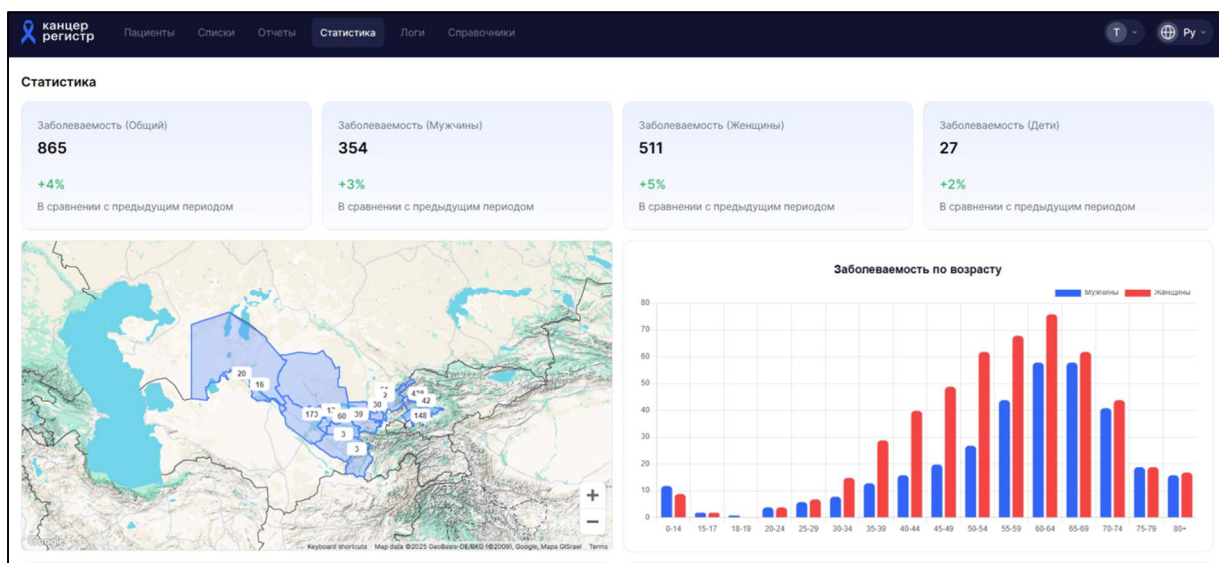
канцер регистр Пациенты Списки Отчеты Статистика Логи Справочники

T Ру

Статистика

Заболеваемость (Общий)
865
+4%
В сравнении с предыдущим периодом

Заболеваемость (Мужчины)
354
+3%
В сравнении с предыдущим периодом

Заболеваемость (Женщины)
511
+5%
В сравнении с предыдущим периодом

Заболеваемость (Дети)
27
+2%
В сравнении с предыдущим периодом

20
16
173
1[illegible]
60
39
30
3
3
2
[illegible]
42
148
+
−
Google
Keyboard shortcuts Map data ©2025 GeoBasis-DE/BKG (©2009), Google, Mapa GISrael Terms

Заболеваемость по возрасту

Мужчины Женщины

80
70
60
50
40
30
20
10
0

0-14 15-17 18-19 20-24 25-29 30-34 35-39 40-44 45-49 50-54 55-59 60-64 65-69 70-74 75-79 80+